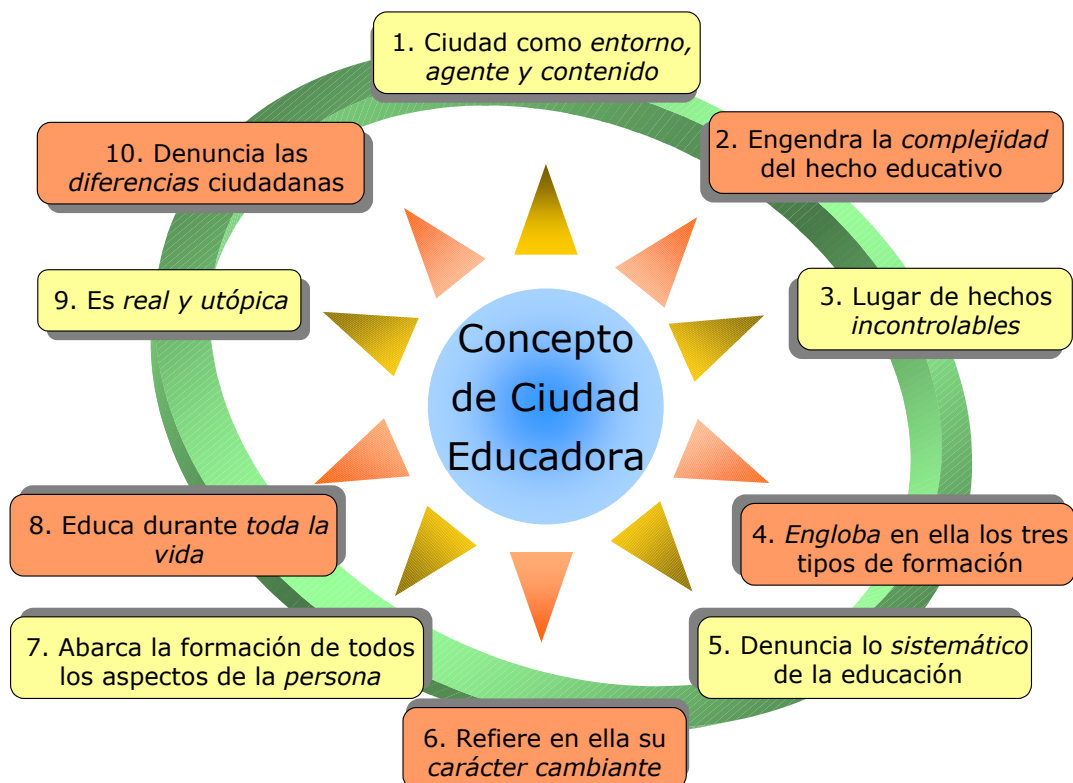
Concepto de Ciudad Educadora

1. Ciudad como entorno, agente y contenido

2. Engendra la complejidad del hecho educativo

3. Lugar de hechos incontrolables

4. Engloba en ella los tres tipos de formación

5. Denuncia lo sistemático de la educación

6. Refiere en ella su carácter cambiante

7. Abarca la formación de todos los aspectos de la persona

8. Educa durante toda la vida

9. Es real y utópica

10. Denuncia las diferencias ciudadanas